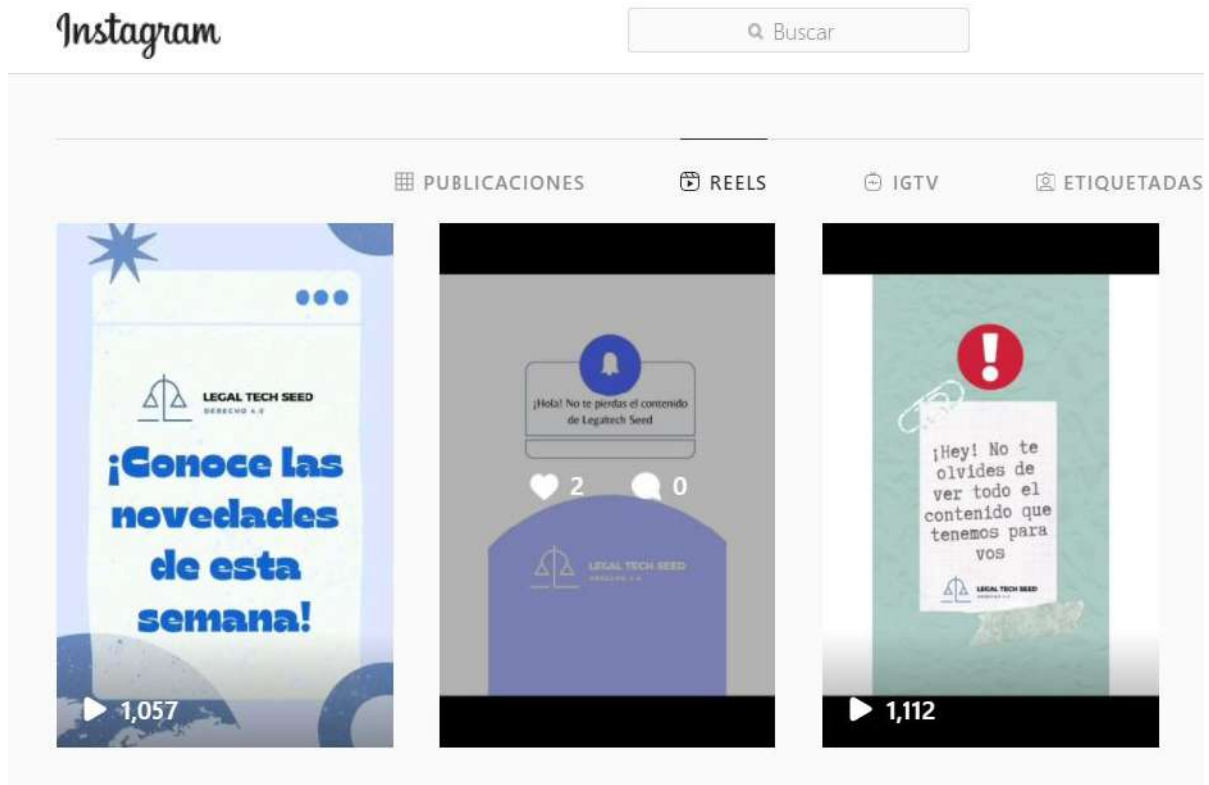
Instagram

Buscar

PUBLICACIONES REELS IGTV ETIQUETADAS

LEGAL TECH SEED
DERECHO 4.0

¡Conoce las novedades de esta semana!

1,057

¡Hola! No te pierdas el contenido de Legaltech Seed

2 0

LEGAL TECH SEED
DERECHO 4.0

¡Hey! No te olvides de ver todo el contenido que tenemos para vos

LEGAL TECH SEED

1,112